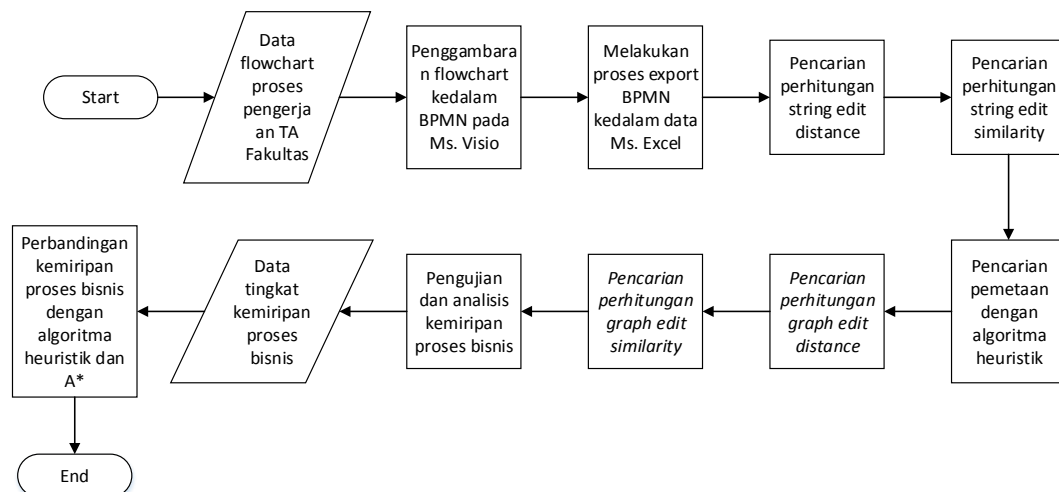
Start

Data flowchart proses pengerjaan TA Fakultas

Penggambaran flowchart kedalam BPMN pada Ms. Visio

Melakukan proses export BPMN kedalam data Ms. Excel

Pencarian perhitungan string edit distance

Pencarian perhitungan string edit similarity

Pencarian pemetaan dengan algoritma heuristik

*Pencarian perhitungan graph edit distance*

*Pencarian perhitungan graph edit similarity*

Pengujian dan analisis kemiripan proses bisnis

Data tingkat kemiripan proses bisnis

Perbandingan kemiripan proses bisnis dengan algoritma heuristik dan A*

End